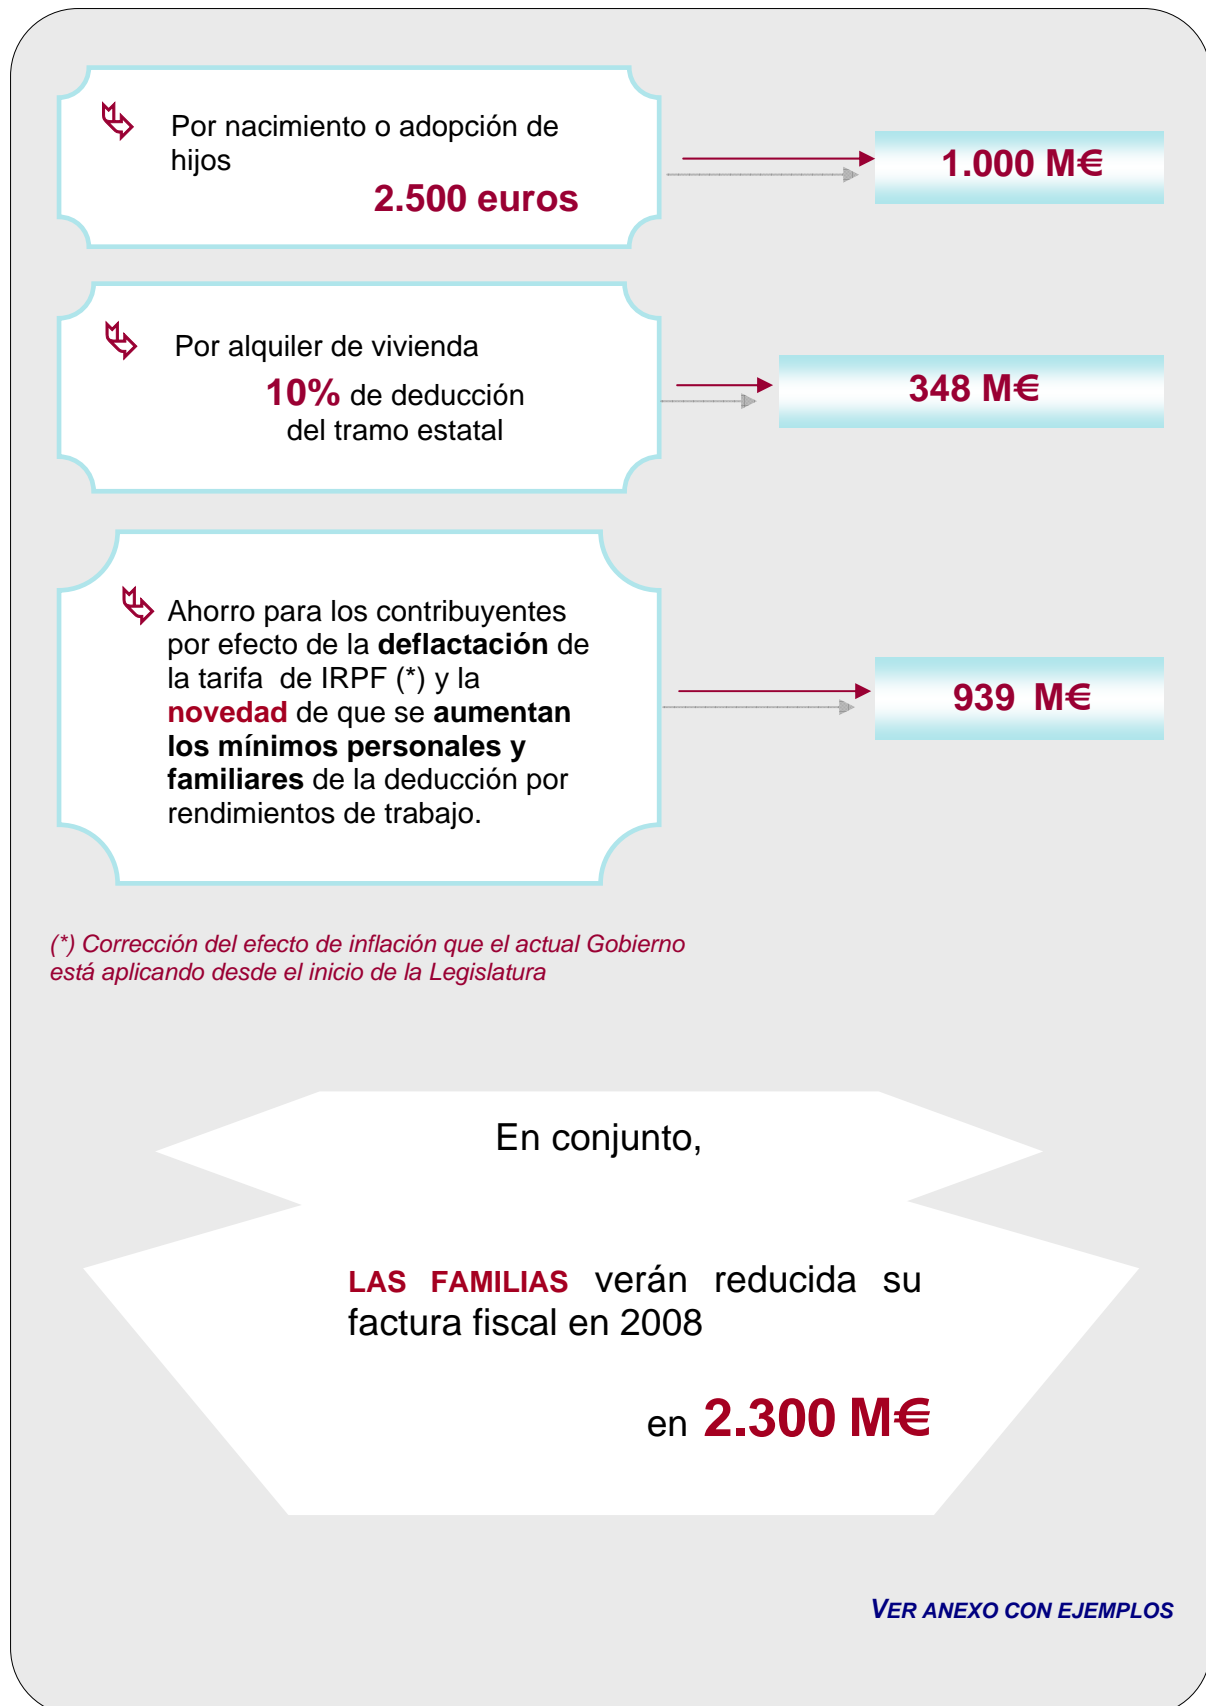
Por nacimiento o adopción de hijos

2.500 euros

1.000 M€

Por alquiler de vivienda

10% de deducción del tramo estatal

348 M€

Ahorro para los contribuyentes por efecto de la deflactación de la tarifa de IRPF (*) y la novedad de que se aumentan los mínimos personales y familiares de la deducción por rendimientos de trabajo.

939 M€

(*) Corrección del efecto de inflación que el actual Gobierno está aplicando desde el inicio de la Legislatura

En conjunto,

LAS FAMILIAS verán reducida su factura fiscal en 2008

en 2.300 M€

VER ANEXO CON EJEMPLOS